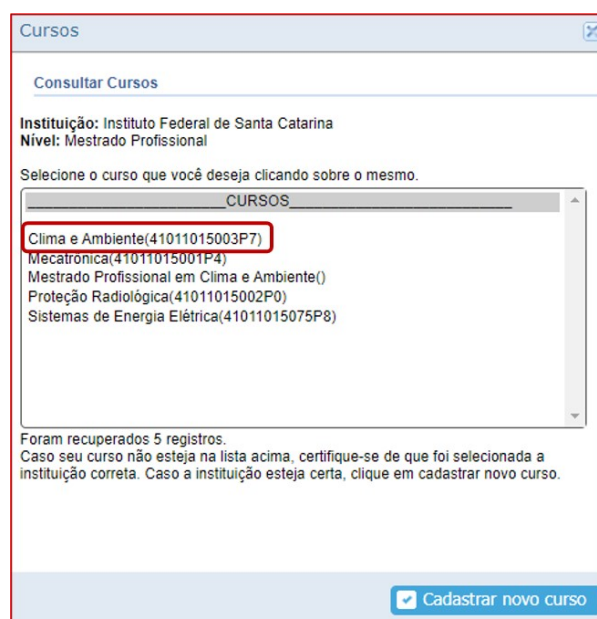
Cursos

Consultar Cursos

**Instituição:** Instituto Federal de Santa Catarina
**Nível:** Mestrado Profissional

Selecione o curso que você deseja clicando sobre o mesmo.

_______________________CURSOS___________________________

Clima e Ambiente(41011015003P7)
Mecatrônica(41011015001P4)
Mestrado Profissional em Clima e Ambiente()
Proteção Radiológica(41011015002P0)
Sistemas de Energia Elétrica(41011015075P8)

Foram recuperados 5 registros.
Caso seu curso não esteja na lista acima, certifique-se de que foi selecionada a instituição correta. Caso a instituição esteja certa, clique em cadastrar novo curso.

Cadastrar novo curso